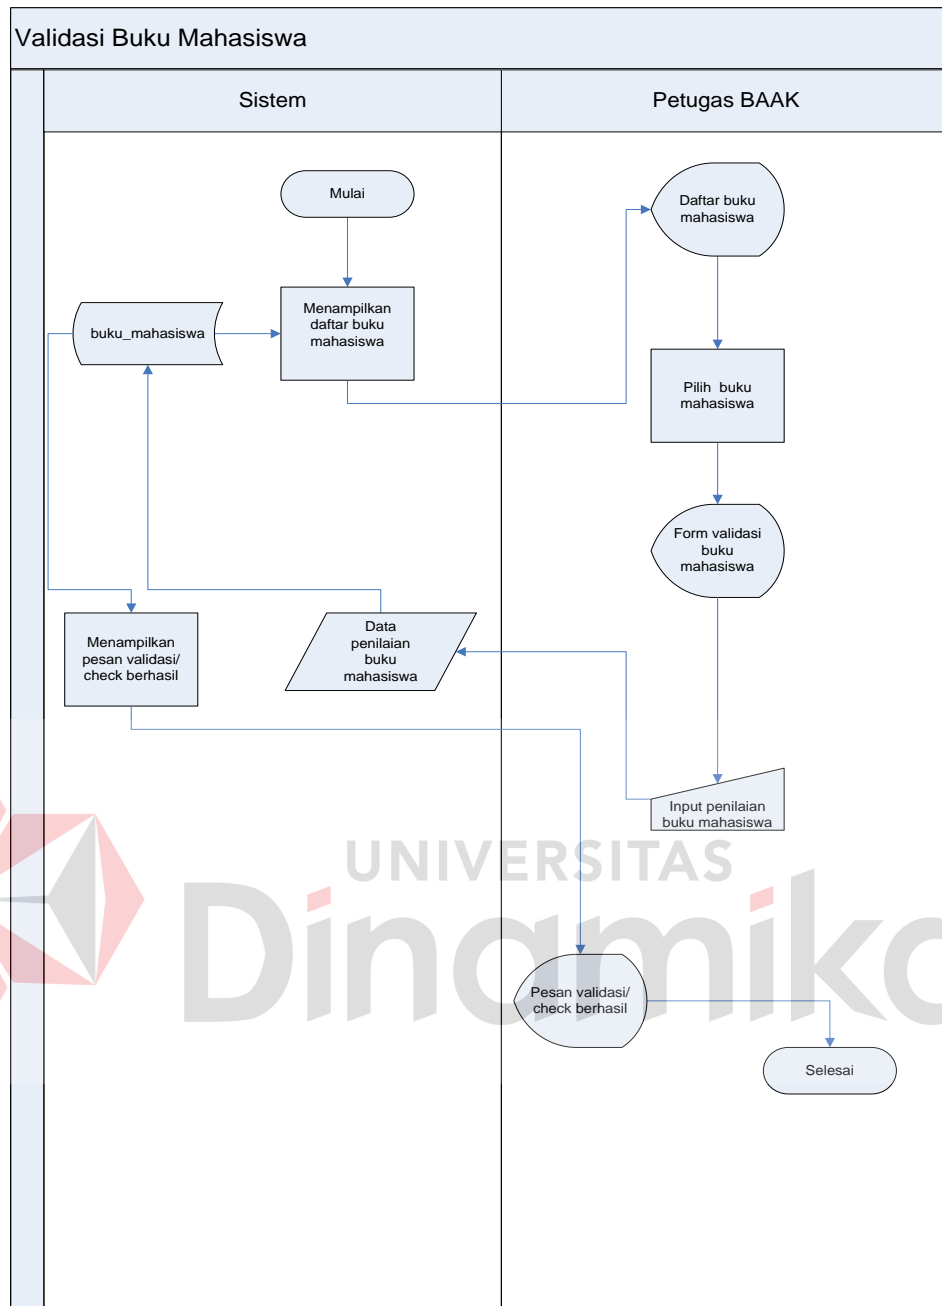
Validasi Buku Mahasiswa

Sistem

Petugas BAAK

Mulai

Menampilkan daftar buku mahasiswa

buku_mahasiswa

Daftar buku mahasiswa

Pilih buku mahasiswa

Form validasi buku mahasiswa

Menampilkan pesan validasi/ check berhasil

Data penilaian buku mahasiswa

Input penilaian buku mahasiswa

UNIVERSITAS

Dinamika

Pesan validasi/ check berhasil

Selesai